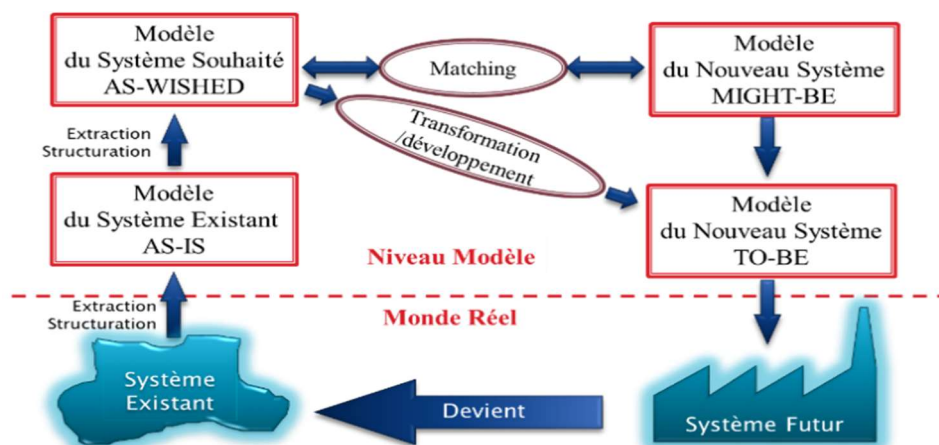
Modèle
du Système Souhaité
AS-WISHED

Matching

Modèle
du Nouveau Système
MIGHT-BE

Transformation
/développement

Extraction
Structuration

Modèle
du Système Existant
AS-IS

Modèle
du Nouveau Système
TO-BE

Niveau Modèle

Extraction
Structuration

Monde Réel

Système
Existant

Devient

Système Futur